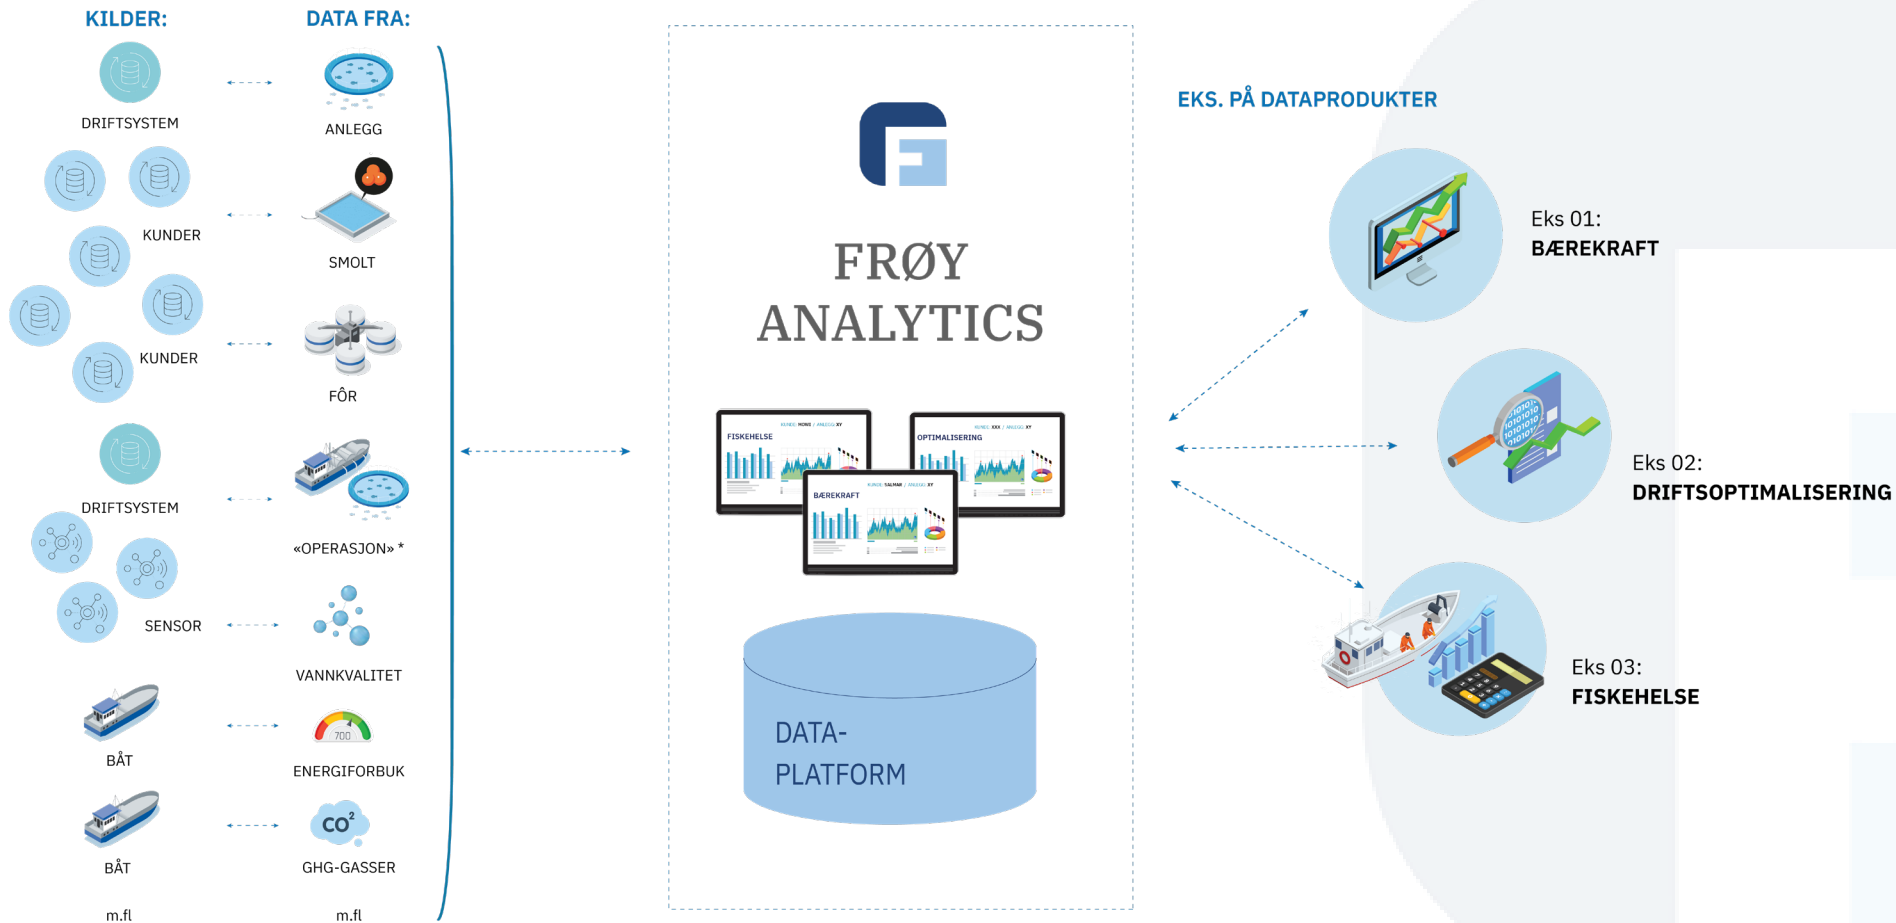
KILDER:

DATA FRA:

DRIFTSYSTEM

ANLEGG

KUNDER

SMOLT

KUNDER

FÔR

DRIFTSYSTEM

«OPERASJON» *

SENSOR

VANNKVALITET

BÅT

700

ENERGIFORBUK

BÅT

$CO^2$

GHG-GASSER

m.fl

m.fl

FRØY
ANALYTICS

FISKEHELSE

OPTIMALISERING

BÆREKRAFT

DATA-
PLATFORM

EKS. PÅ DATAPRODUKTER

Eks 01:
BÆREKRAFT

Eks 02:
DRIFTSOPTIMALISERING

Eks 03:
FISKEHELSE